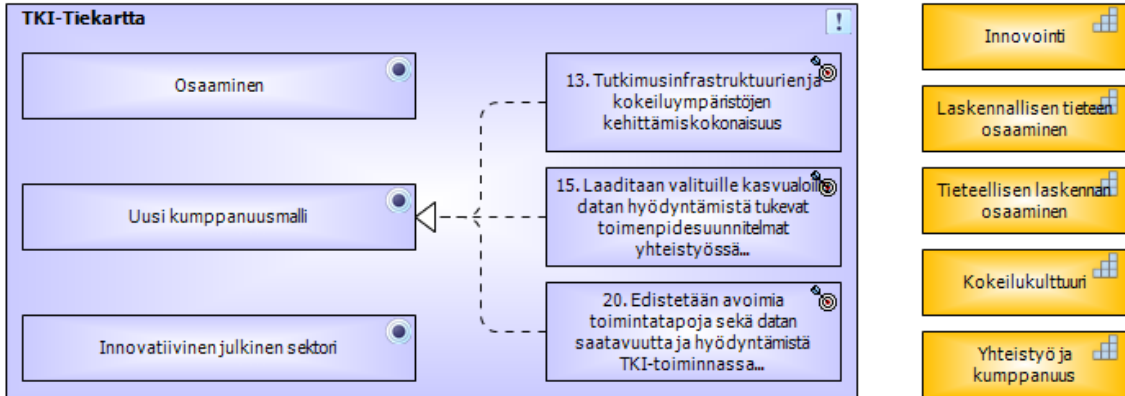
TKI-Tiekartta

!

Osaaminen

Uusi kumppanuusmalli

Innovatiivinen julkinen sektori

13. Tutkimusinfrastruktuurien ja kokeiluympäristöjen kehittämiskokonaisuus

15. Laaditaan valituille kasvualoille datan hyödyntämistä tukevat toimenpidesuunnitelmat yhteistyössä...

20. Edistetään avoimia toimintatapoja sekä datan saatavuutta ja hyödyntämistä TKI-toiminnassa...

Innovointi

Laskennallisen tieteen osaaminen

Tieteellisen laskennan osaaminen

Kokeilukulttuuri

Yhteistyö ja kumppanuus